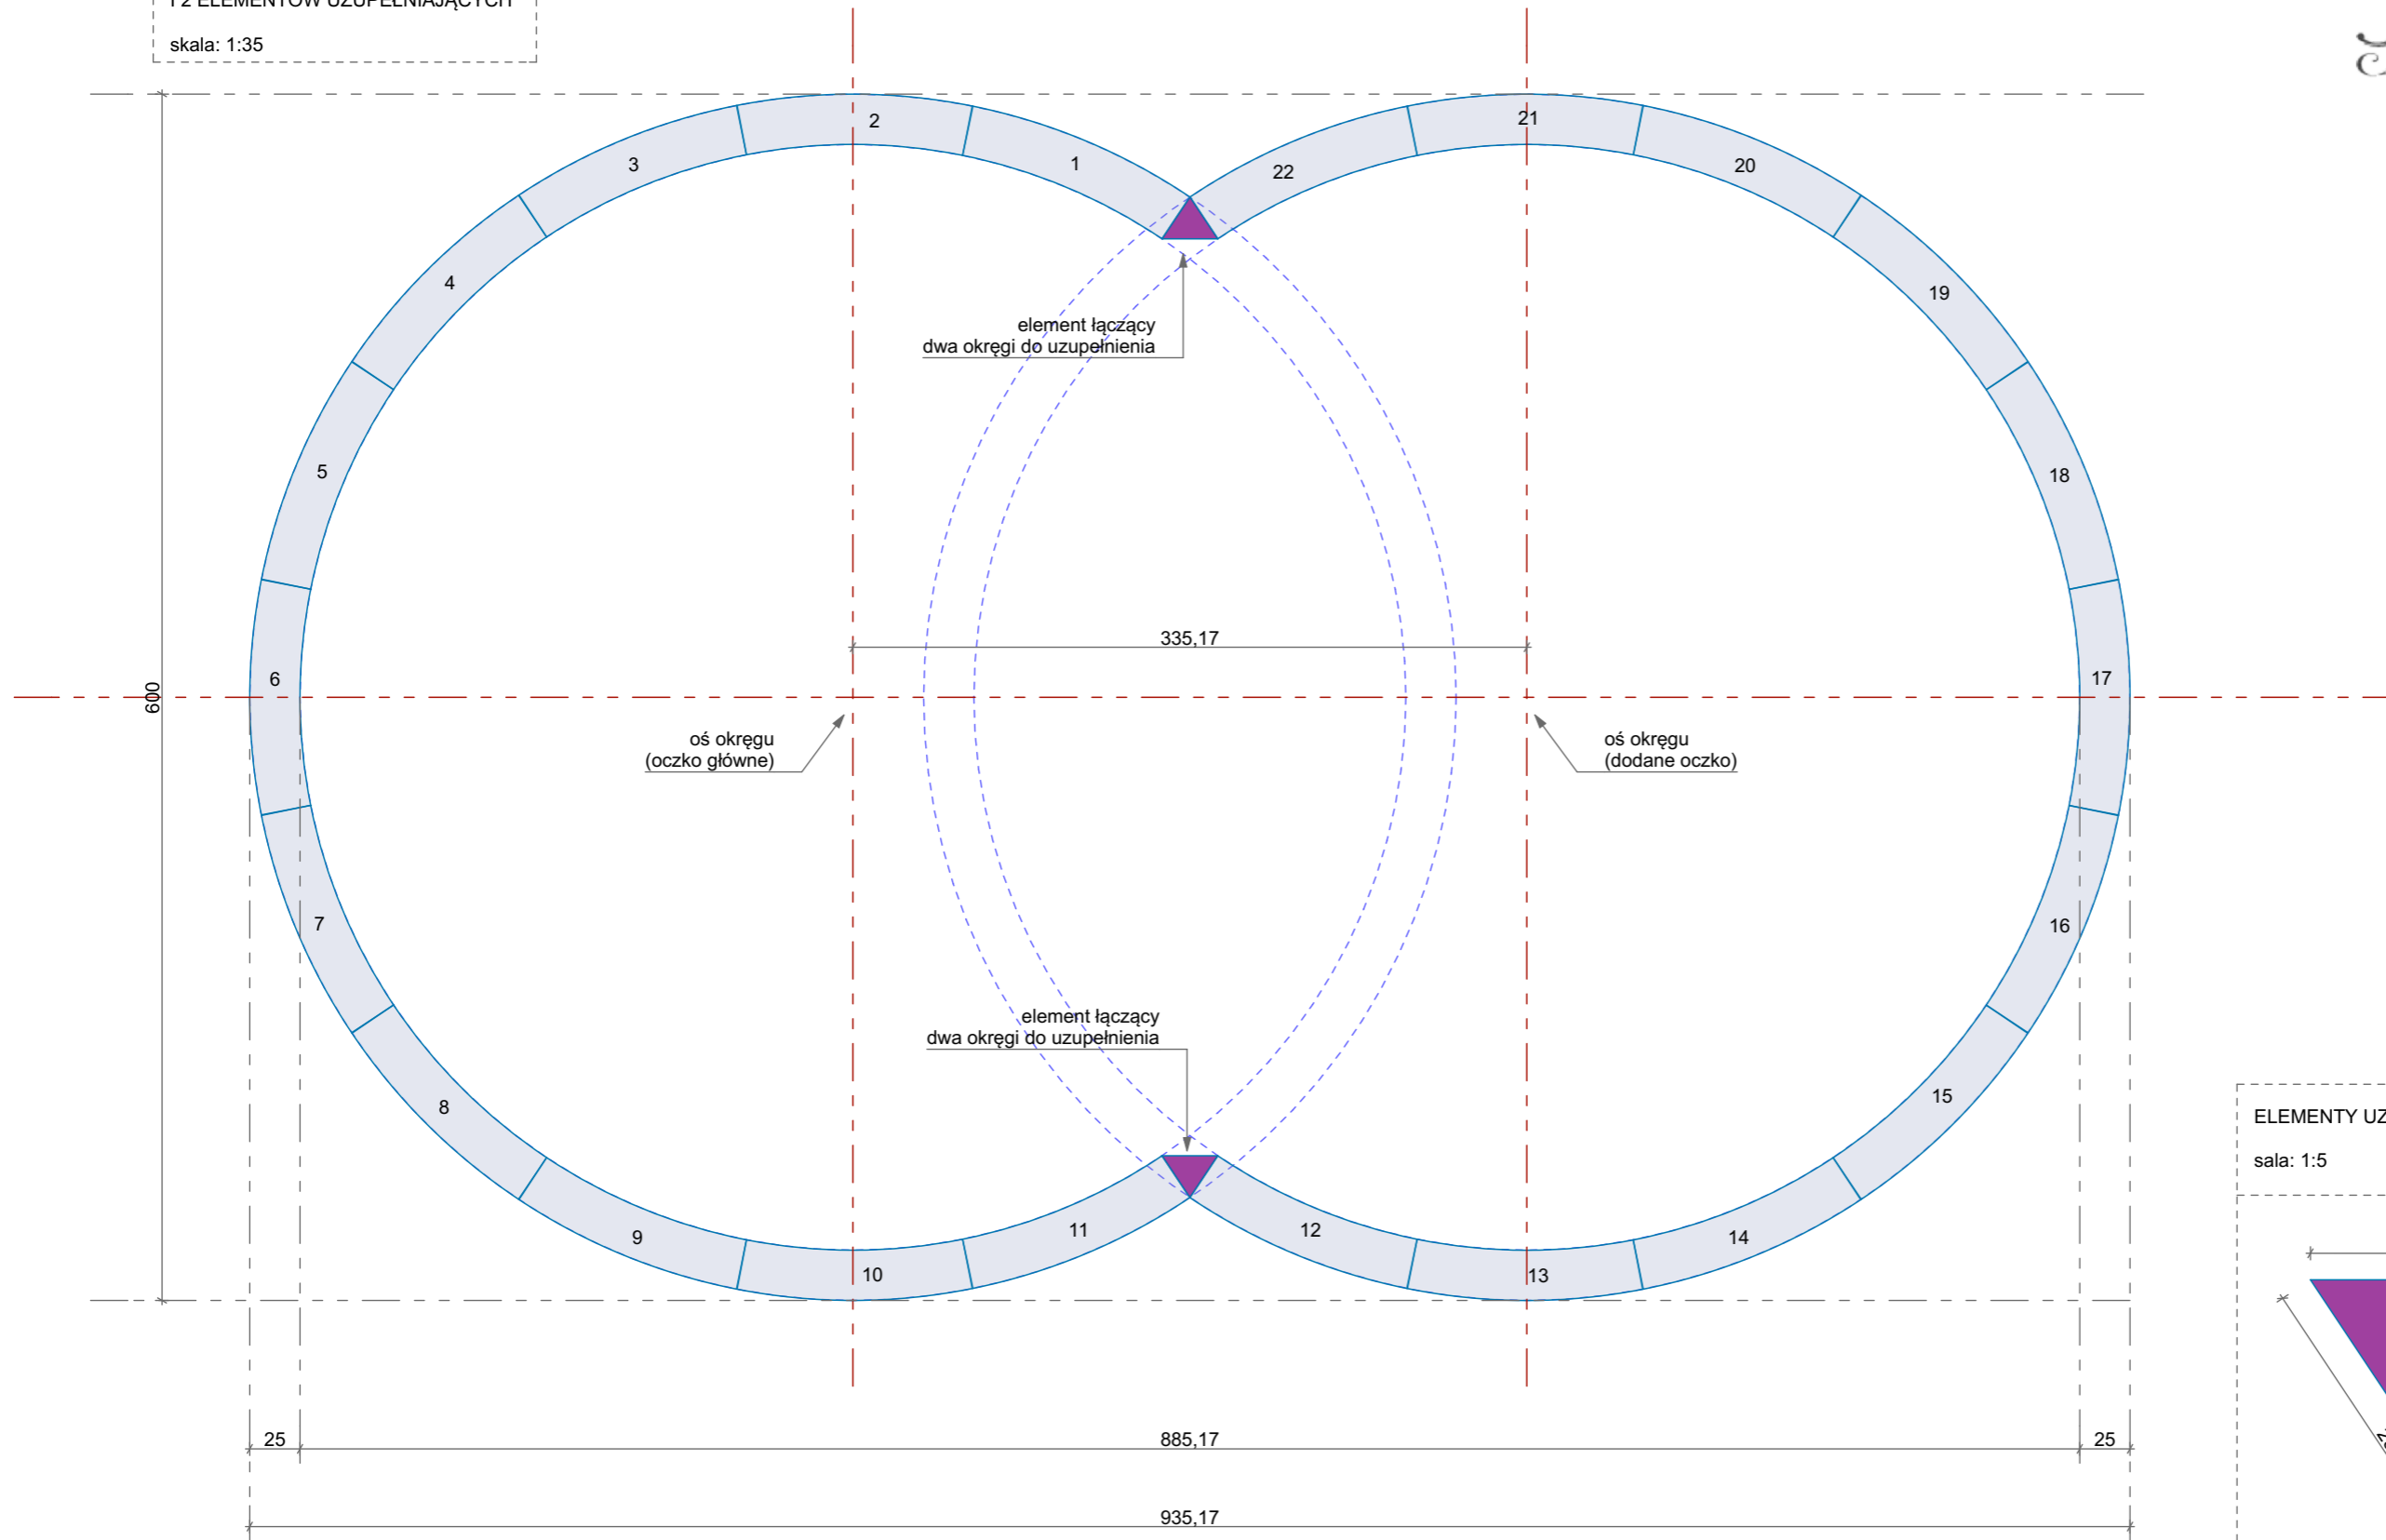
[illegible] Z ELEMENTÓW UZUPEŁNIAJĄCYCH

skala: 1:35

2
1
3
21
22
20
4
19
element łączący
dwa okręgi do uzupełnienia
5
18
335,17
6
600
17
oś okręgu
(oczko główne)
oś okręgu
(dodane oczko)
7
16
element łączący
dwa okręgi do uzupełnienia
8
15
9
11
12
14
10
13

ELEMENTY UZ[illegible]
sala: 1:5

25
885,17
25
935,17